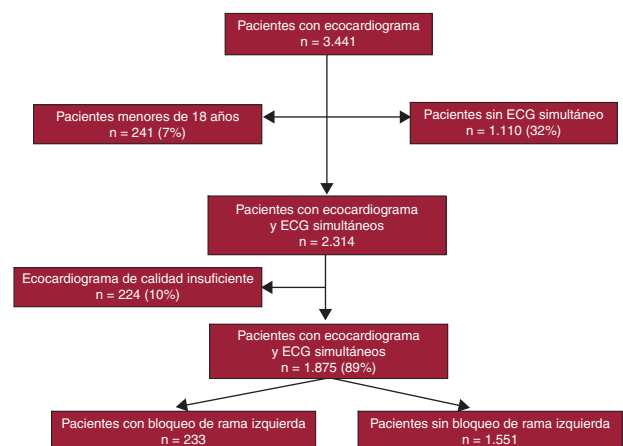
Pacientes con ecocardiograma
n = 3.441

Pacientes menores de 18 años
n = 241 (7%)

Pacientes sin ECG simultáneo
n = 1.110 (32%)

Pacientes con ecocardiograma y ECG simultáneos
n = 2.314

Ecocardiograma de calidad insuficiente
n = 224 (10%)

Pacientes con ecocardiograma y ECG simultáneos
n = 1.875 (89%)

Pacientes con bloqueo de rama izquierda
n = 233

Pacientes sin bloqueo de rama izquierda
n = 1.551